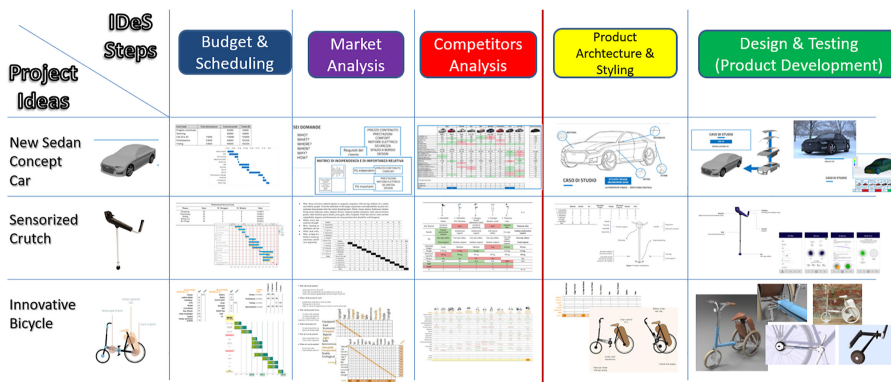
| IDeS Steps / Project Ideas | Budget & Scheduling | Market Analysis | Competitors Analysis | Product Archtecture & Styling | Design & Testing (Product Development) |
|---|---|---|---|---|---|
| New Sedan Concept Car | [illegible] | SEI DOMANDE<br>WHAT?<br>WHY?<br>WHERE?<br>WHEN?<br>WHO?<br>HOW?<br>PREZZO CONTENUTO<br>PRESTAZIONI<br>COMFORT<br>MOTORE ELETTRICO<br>SICUREZZA<br>SPAZIO A BORDO<br>DESIGN<br>Requisiti del cliente<br>MATRICI DI INDIPENDENZA E DI IMPORTANZA RELATIVA | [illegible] | CASO DI STUDIO | CASO DI STUDIO<br>CASO DI STUDIO |
| Sensorized Crutch | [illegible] | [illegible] | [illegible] | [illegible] | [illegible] |
| Innovative Bicycle | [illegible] | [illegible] | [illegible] | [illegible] | |